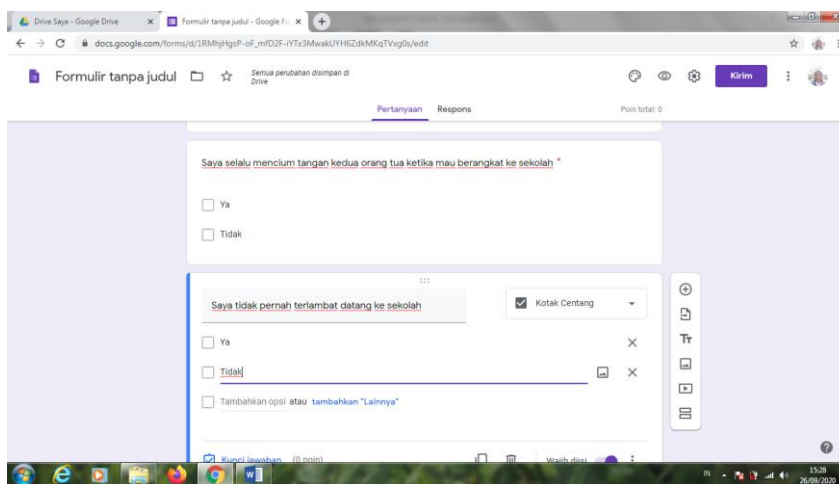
Drive Saya - Google Drive
Formulir tanpa judul - Google Fo

docs.google.com/forms/d/1RMhjHgsP-oF_mfD2F-iYTx3MwakUYH6ZdkMKqTVxg0s/edit

Formulir tanpa judul

Semua perubahan disimpan di Drive

Kirim

Pertanyaan Respons

Poin total: 0

Saya selalu mencium tangan kedua orang tua ketika mau berangkat ke sekolah *

Ya

Tidak

Saya tidak pernah terlambat datang ke sekolah

Kotak Centang

Ya

Tidak

Tambahkan opsi atau tambahkan "Lainnya"

Kunci jawaban (0 poin)

Wajib diisi

IN

15:28
26/09/2020